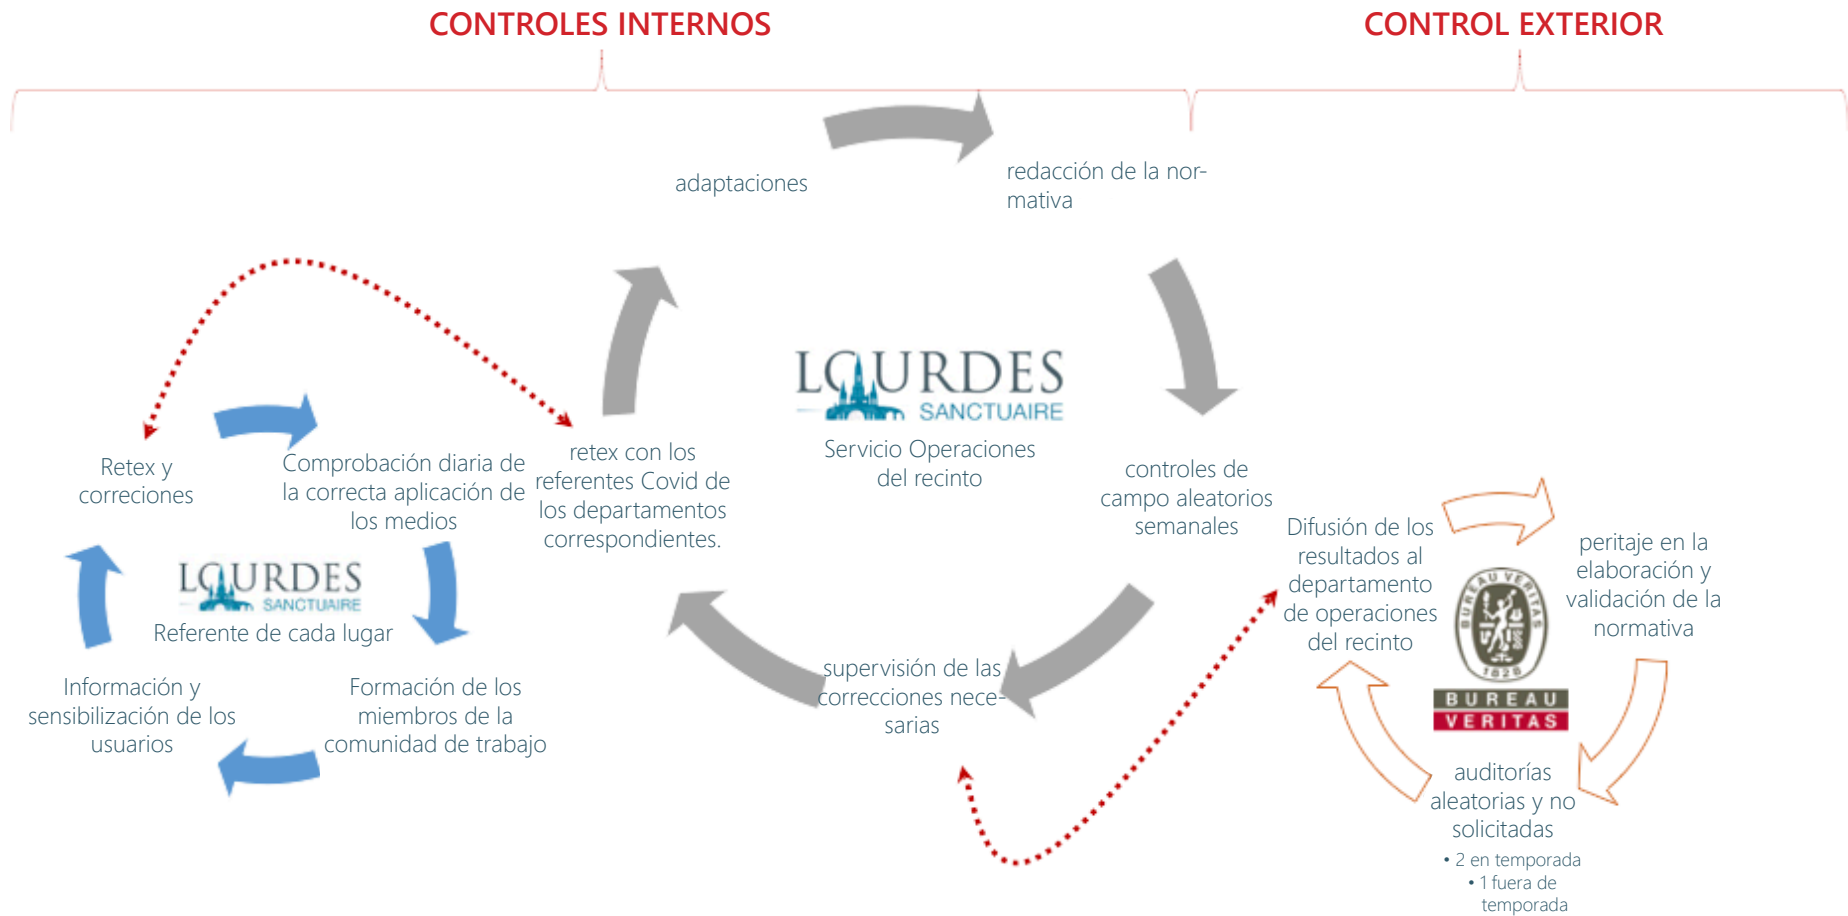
CONTROLES INTERNOS

CONTROL EXTERIOR

adaptaciones

redacción de la normativa

LOURDES SANCTUAIRE

Servicio Operaciones del recinto

controles de campo aleatorios semanales

supervisión de las correcciones necesarias

retex con los referentes Covid de los departamentos correspondientes.

Retex y correciones

Comprobación diaria de la correcta aplicación de los medios

LOURDES SANCTUAIRE

Referente de cada lugar

Información y sensibilización de los usuarios

Formación de los miembros de la comunidad de trabajo

Difusión de los resultados al departamento de operaciones del recinto

peritaje en la elaboración y validación de la normativa

BUREAU VERITAS 1828

BUREAU VERITAS

auditorías aleatorias y no solicitadas

• 2 en temporada
• 1 fuera de temporada